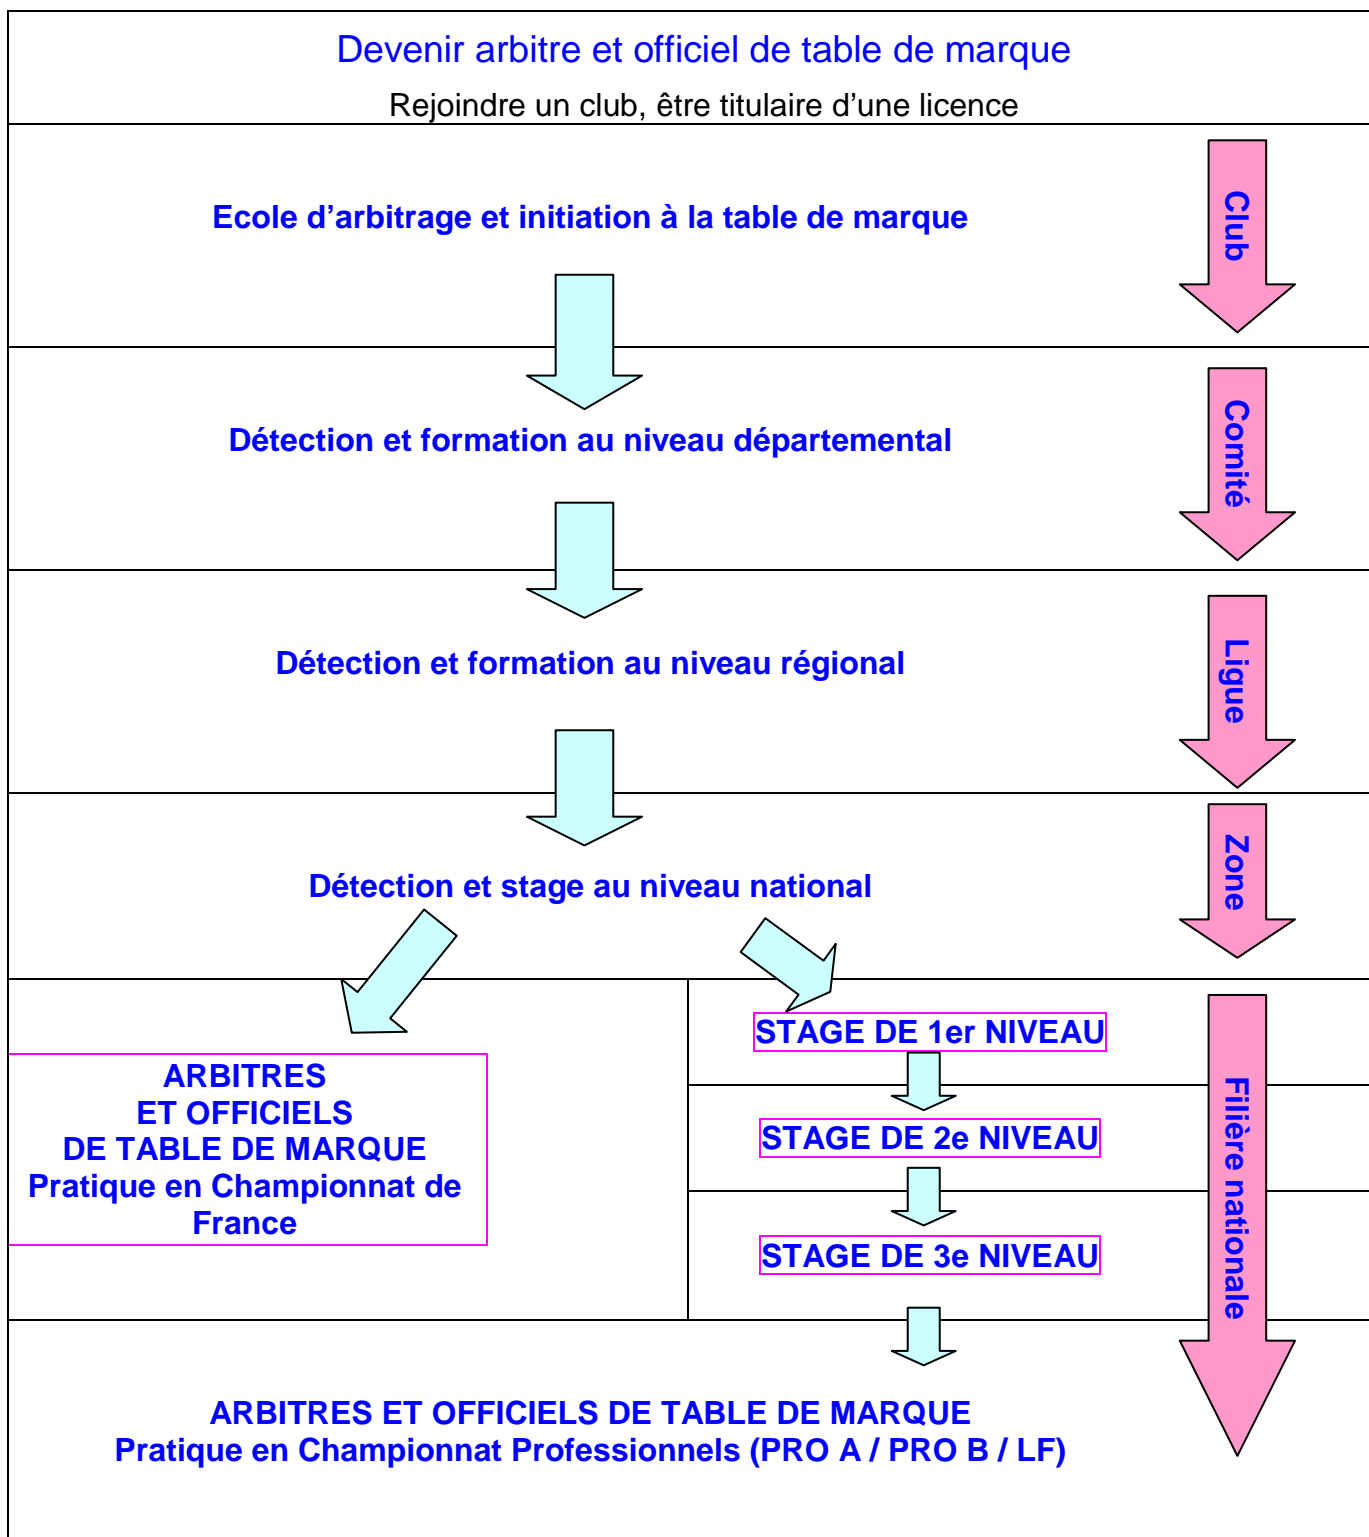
Devenir arbitre et officiel de table de marque

Rejoindre un club, être titulaire d'une licence

Ecole d'arbitrage et initiation à la table de marque

Club

Détection et formation au niveau départemental

Comité

Détection et formation au niveau régional

Ligue

Détection et stage au niveau national

Zone

ARBITRES
ET OFFICIELS
DE TABLE DE MARQUE
Pratique en Championnat de France

STAGE DE 1er NIVEAU

STAGE DE 2e NIVEAU

STAGE DE 3e NIVEAU

Filière nationale

ARBITRES ET OFFICIELS DE TABLE DE MARQUE
Pratique en Championnat Professionnels (PRO A / PRO B / LF)